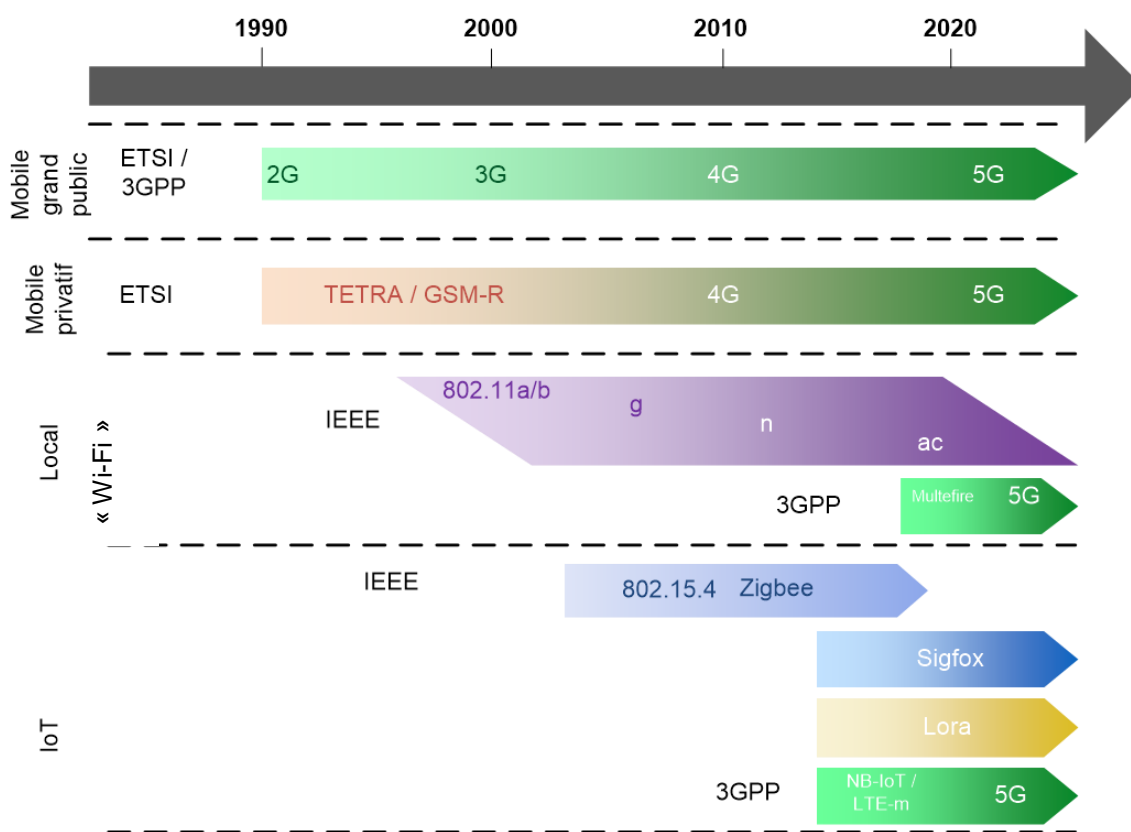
1990
2000
2010
2020

Mobile grand public
ETSI / 3GPP
2G
3G
4G
5G

Mobile privatif
ETSI
TETRA / GSM-R
4G
5G

Local « Wi-Fi »
IEEE
802.11a/b
g
n
ac
3GPP
Multefire
5G

IEEE
802.15.4 Zigbee

IoT
Sigfox
Lora
3GPP
NB-IoT / LTE-m
5G